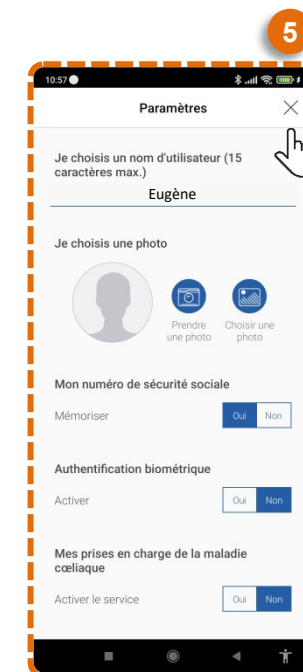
5

10:57

Paramètres

Je choisis un nom d'utilisateur (15 caractères max.)

Eugène

Je choisis une photo

Prendre une photo

Choisir une photo

Mon numéro de sécurité sociale

Mémoriser

Oui

Non

Authentification biométrique

Activer

Oui

Non

Mes prises en charge de la maladie cœliaque

Activer le service

Oui

Non